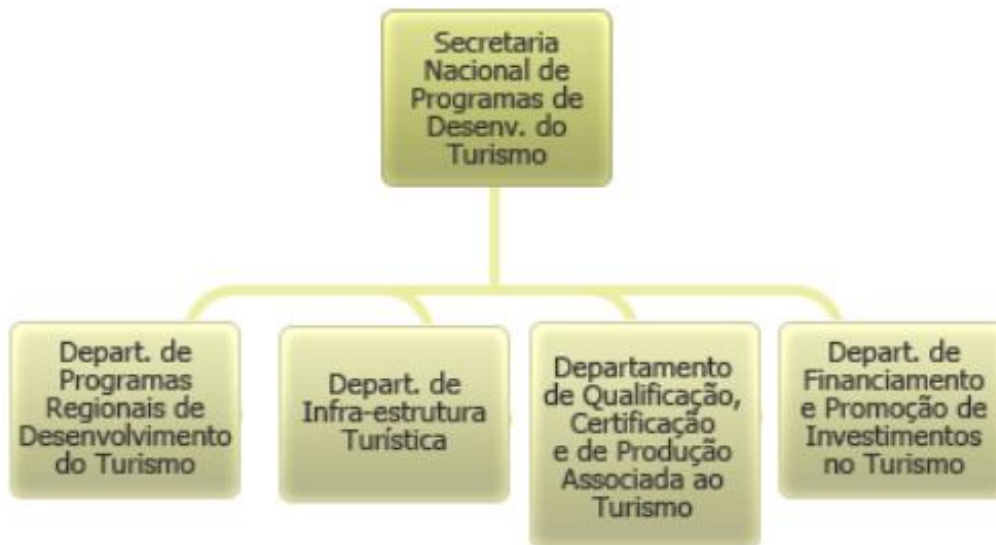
Secretaria Nacional de Programas de Desenv. do Turismo

Depart. de Programas Regionais de Desenvolvimento do Turismo

Depart. de Infra-estrutura Turística

Departamento de Qualificação, Certificação e de Produção Associada ao Turismo

Depart. de Financiamento e Promoção de Investimentos no Turismo